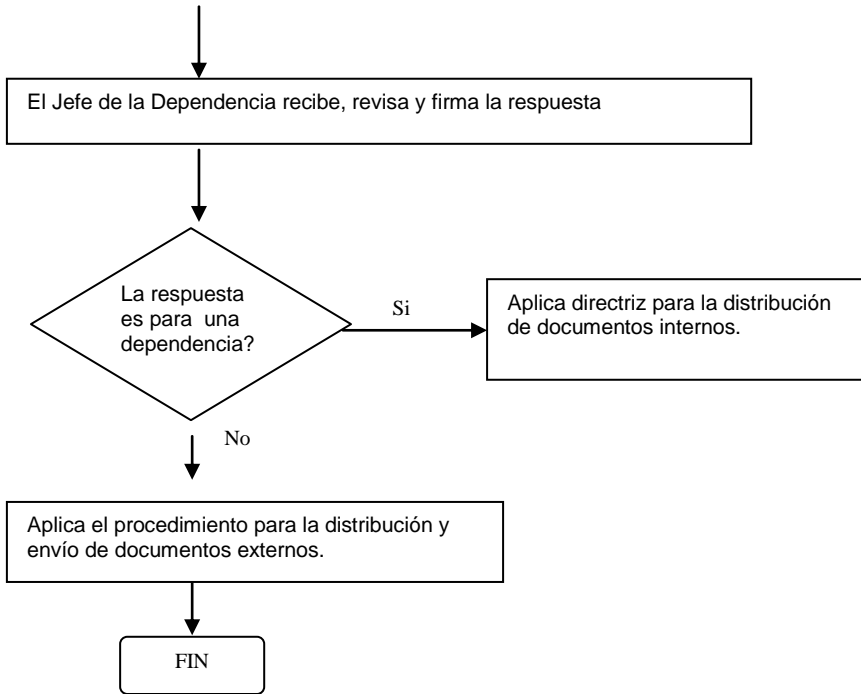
El Jefe de la Dependencia recibe, revisa y firma la respuesta

La respuesta es para una dependencia?

Si

Aplica directriz para la distribución de documentos internos.

No

Aplica el procedimiento para la distribución y envío de documentos externos.

FIN